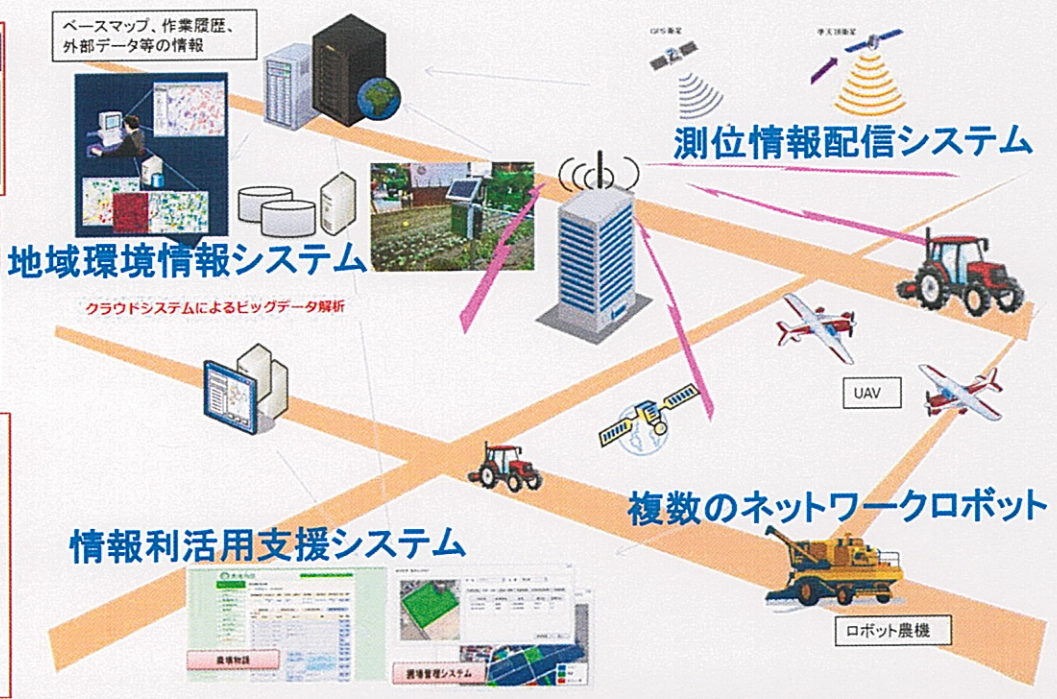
ベースマップ、作業履歴、外部データ等の情報

GPS衛星

準天頂衛星

測位情報配信システム

地域環境情報システム

クラウドシステムによるビッグデータ解析

UAV

複数のネットワークロボット

情報利活用支援システム

農場物語

圃場管理システム

ロボット農機